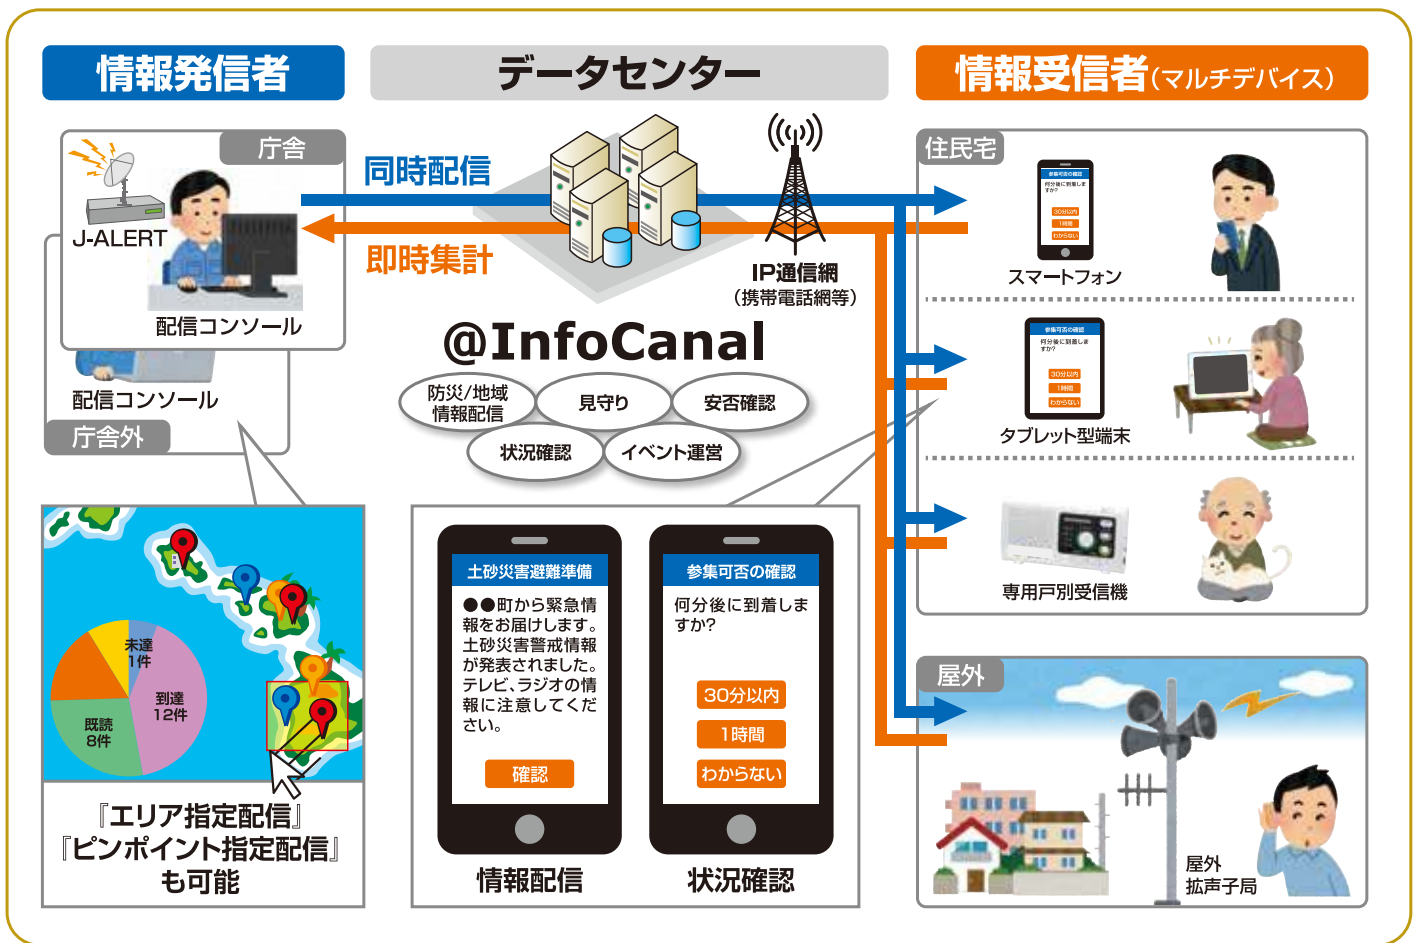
情報発信者

データセンター

情報受信者(マルチデバイス)

庁舎

J-ALERT

配信コンソール

配信コンソール

庁舎外

同時配信

即時集計

IP通信網
(携帯電話網等)

@InfoCanal

防災/地域
情報配信

見守り

安否確認

状況確認

イベント運営

住民宅

参集可否の確認
何分後に到着しますか?
30分以内
1時間
わからない

スマートフォン

参集可否の確認
何分後に到着しますか?
30分以内
1時間
わからない

タブレット型端末

専用戸別受信機

屋外

屋外
拡声子局

未達
1件

到達
12件

既読
8件

『エリア指定配信』
『ピンポイント指定配信』
も可能

土砂災害避難準備

●●町から緊急情報をお届けします。土砂災害警戒情報が発表されました。テレビ、ラジオの情報に注意してください。

確認

情報配信

参集可否の確認

何分後に到着しますか?

30分以内

1時間

わからない

状況確認